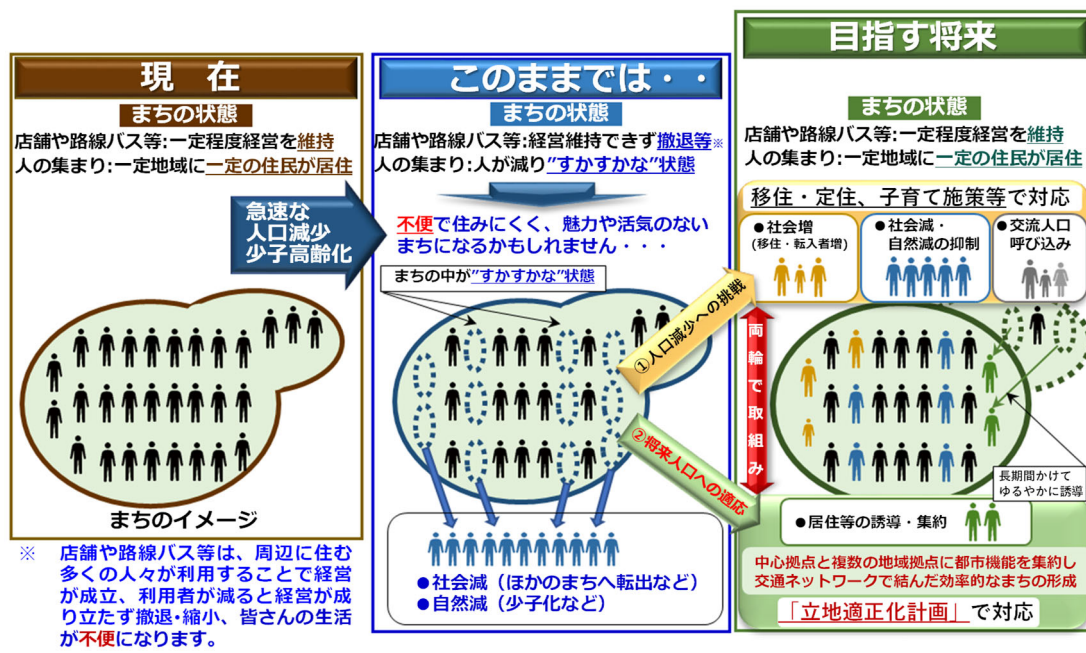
現　在

まちの状態

店舗や路線バス等:一定程度経営を維持
人の集まり:一定地域に一定の住民が居住

急速な人口減少少子高齢化

まちのイメージ

※　店舗や路線バス等は、周辺に住む多くの人々が利用することで経営が成立、利用者が減ると経営が成り立たず撤退・縮小、皆さんの生活が不便になります。

このままでは・・

まちの状態

店舗や路線バス等:経営維持できず撤退等※
人の集まり:人が減り”すかすかな”状態

不便で住みにくく、魅力や活気のないまちになるかもしれません・・・

まちの中が”すかすかな”状態

●社会減（ほかのまちへ転出など）
●自然減（少子化など）

①人口減少への挑戦

②将来人口への適応

両輪で取組み

目指す将来

まちの状態

店舗や路線バス等:一定程度経営を維持
人の集まり:一定地域に一定の住民が居住

移住・定住、子育て施策等で対応

●社会増
（移住・転入者増）

●社会減・自然減の抑制

●交流人口呼び込み

長期間かけてゆるやかに誘導

●居住等の誘導・集約

中心拠点と複数の地域拠点に都市機能を集約し交通ネットワークで結んだ効率的なまちの形成

「立地適正化計画」で対応